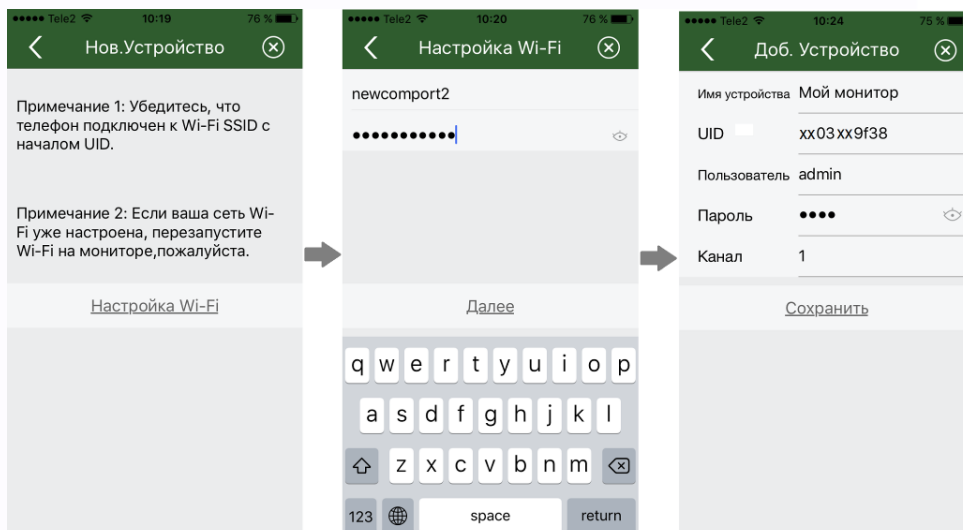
Tele2 10:19 76 %

Нов.Устройство

Примечание 1: Убедитесь, что телефон подключен к Wi-Fi SSID с началом UID.

Примечание 2: Если ваша сеть Wi-Fi уже настроена, перезапустите Wi-Fi на мониторе,пожалуйста.

Настройка Wi-Fi

Tele2 10:20 76 %

Настройка Wi-Fi

newcomport2

•••••••••••

Далее

q w e r t y u i o p

a s d f g h j k l

z x c v b n m

123 space return

Tele2 10:24 75 %

Доб. Устройство

Имя устройства Мой монитор

UID xx03xx9f38

Пользователь admin

Пароль ••••

Канал 1

Сохранить